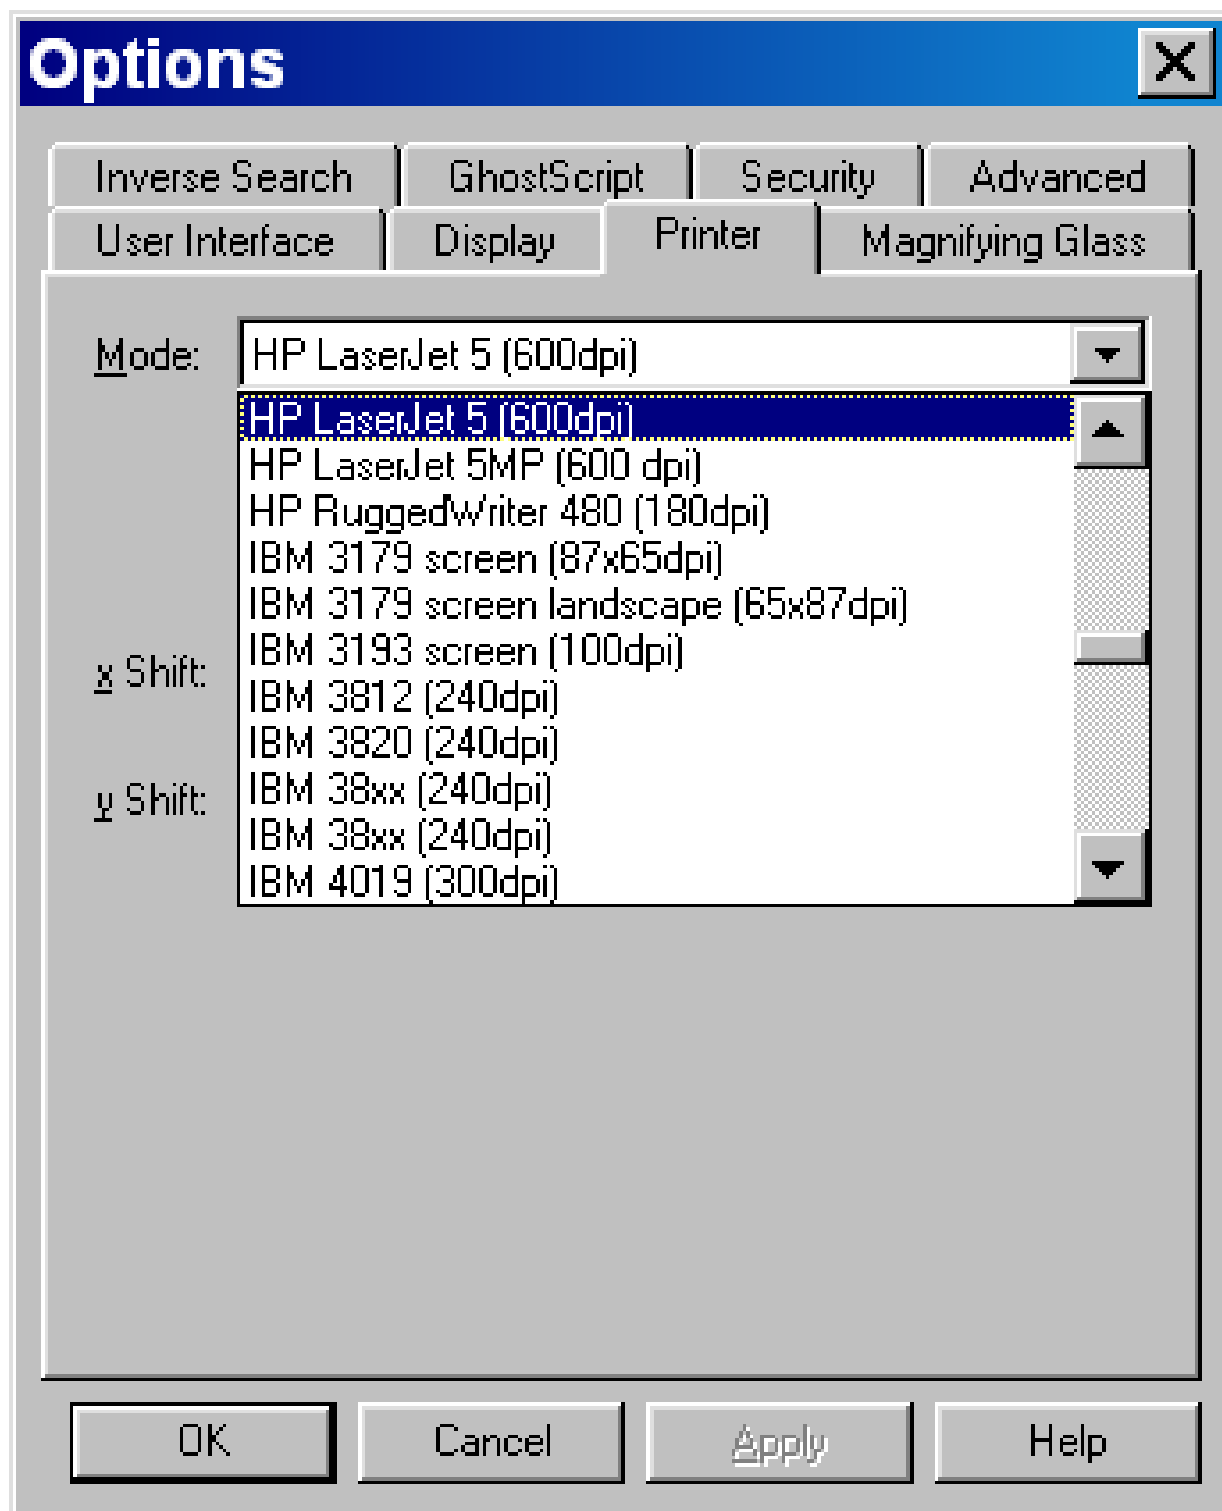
Options

Inverse Search
GhostScript
Security
Advanced
User Interface
Display
Printer
Magnifying Glass

Mode: HP LaserJet 5 (600dpi)

HP LaserJet 5 (600dpi)
HP LaserJet 5MP (600 dpi)
HP RuggedWriter 480 (180dpi)
IBM 3179 screen (87x65dpi)
IBM 3179 screen landscape (65x87dpi)
IBM 3193 screen (100dpi)
IBM 3812 (240dpi)
IBM 3820 (240dpi)
IBM 38xx (240dpi)
IBM 38xx (240dpi)
IBM 4019 (300dpi)

x Shift:
y Shift:

OK
Cancel
Apply
Help